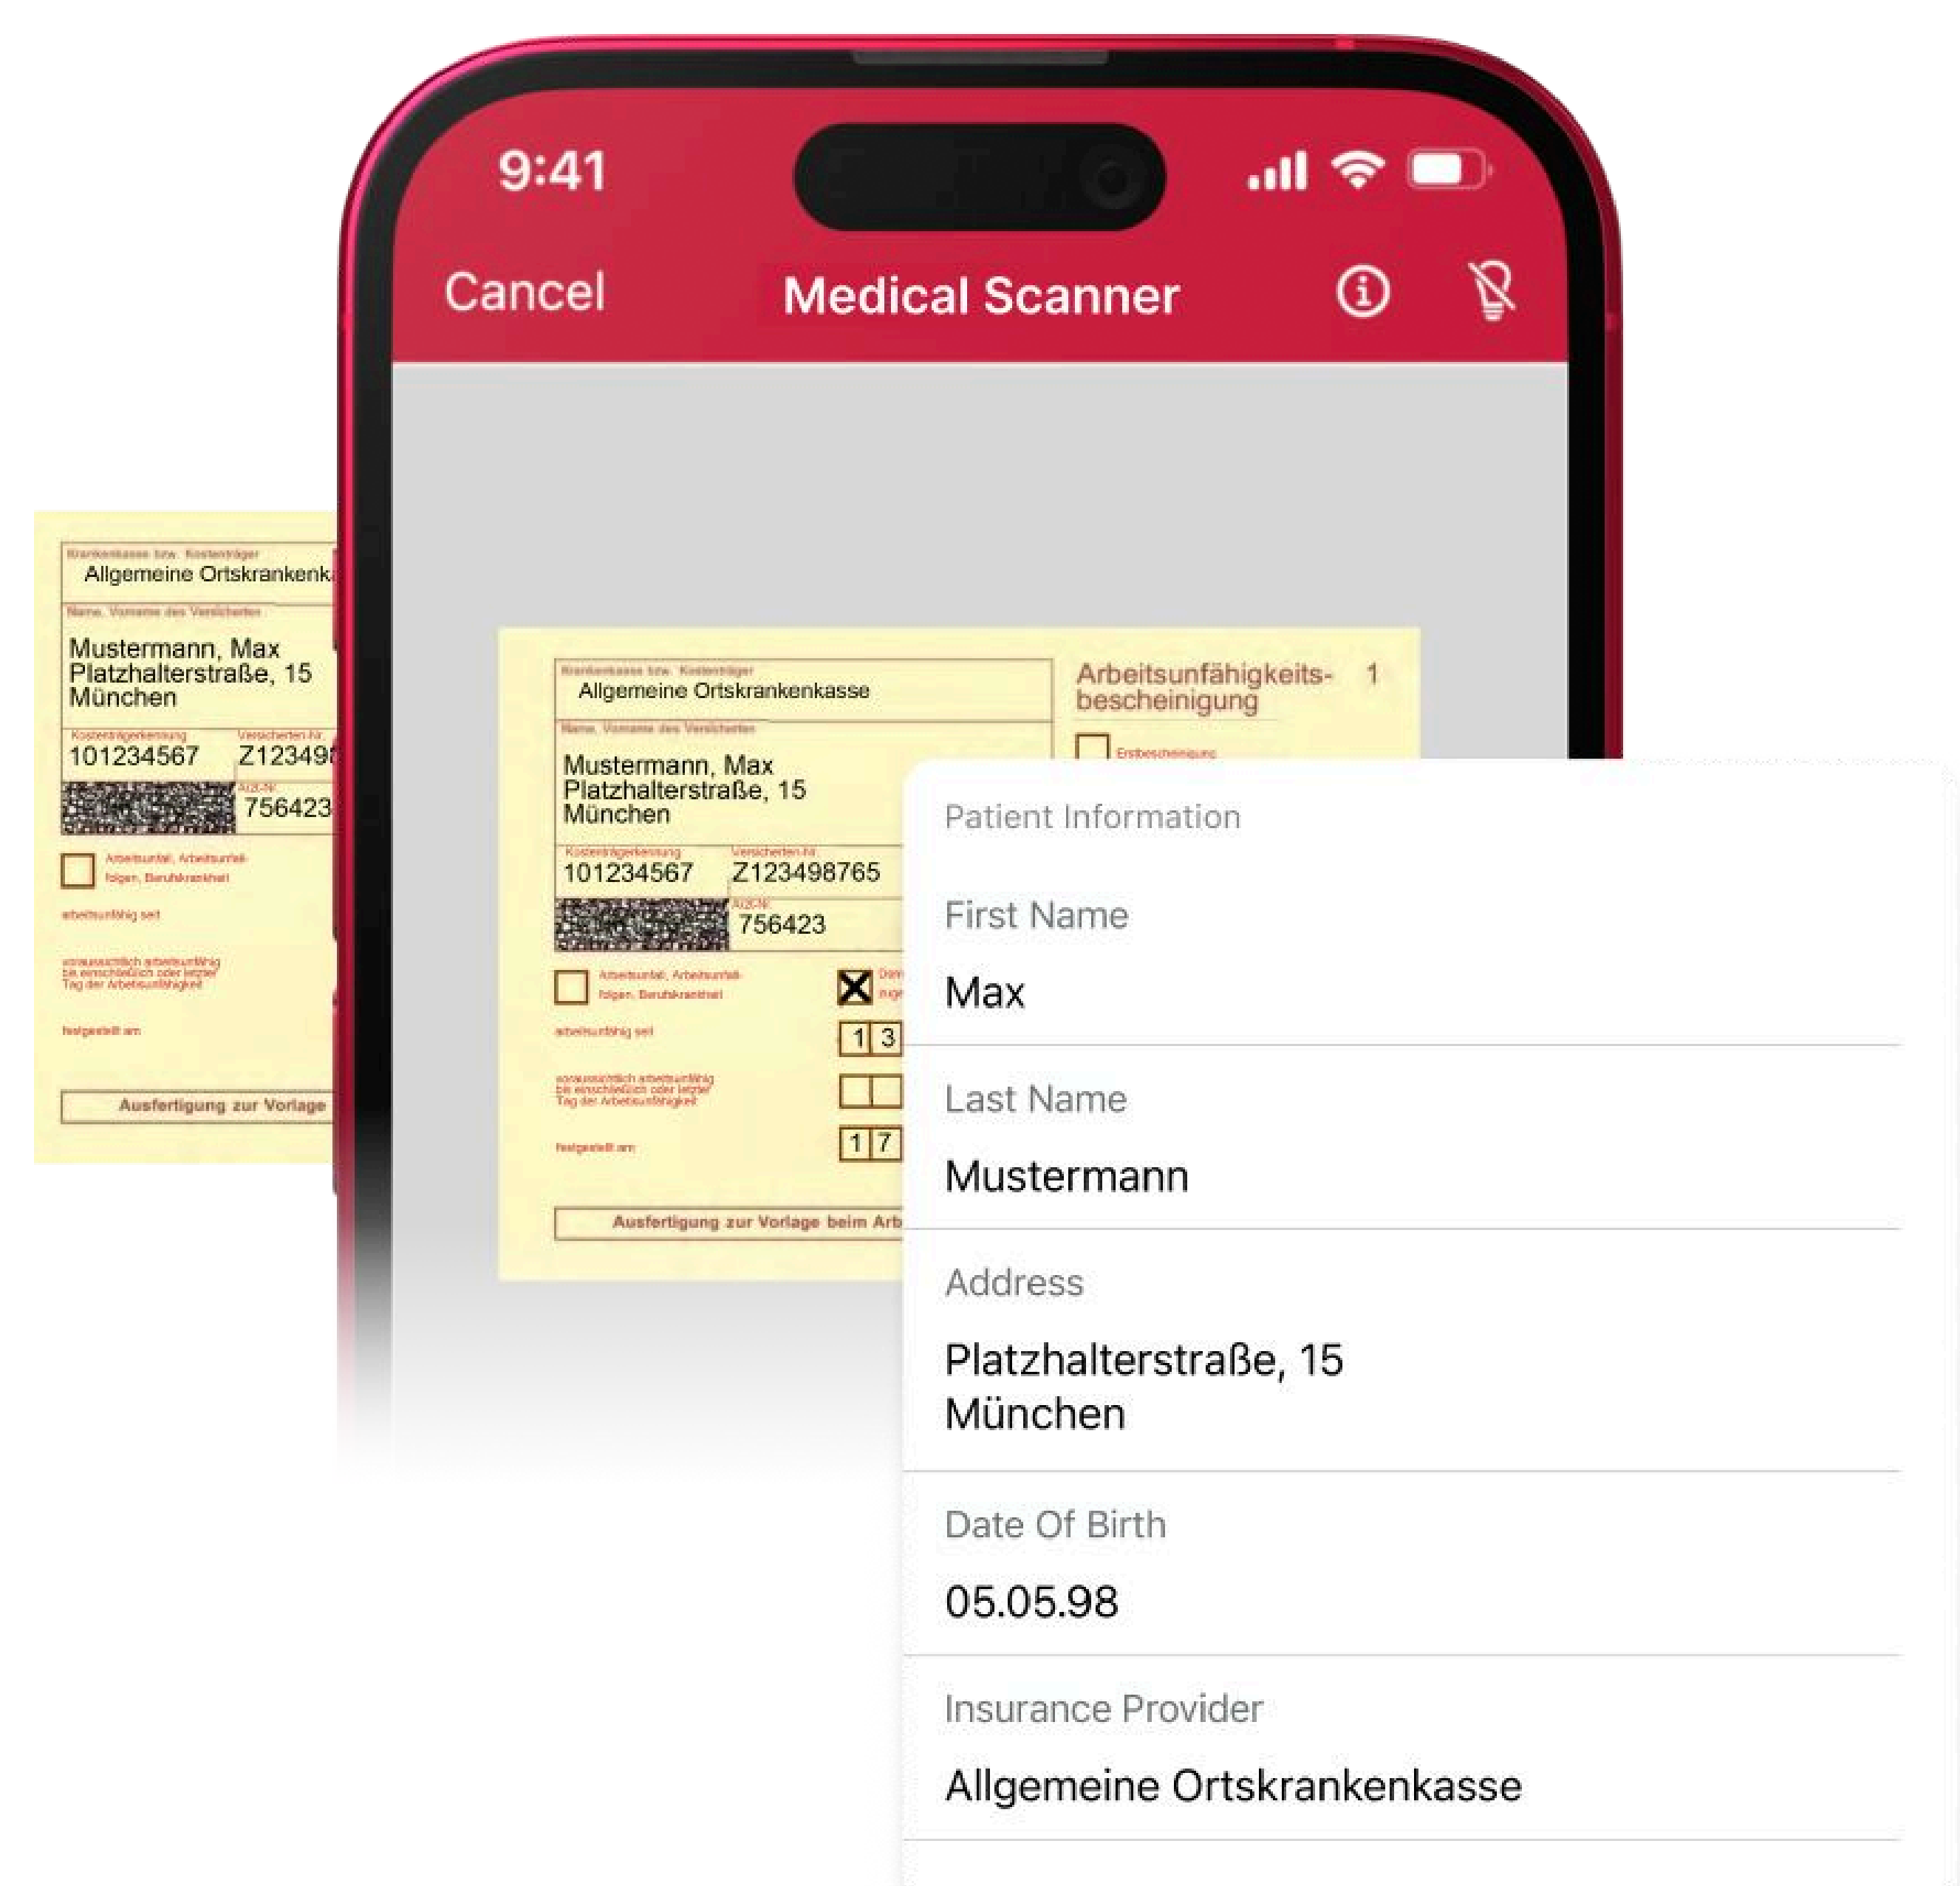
Krankenkasse bzw. Kostenträger
Allgemeine Ortskrankenk

Name, Vorname des Versicherten
Mustermann, Max
Platzhalterstraße, 15
München

Kostenträgerkennung
101234567
Versicherten-Nr.
Z123498
Arzt-Nr.
756423

Arbeitsunfall, Arbeitsunfallfolgen, Berufskrankheit

arbeitsunfähig seit

voraussichtlich arbeitsunfähig bis einschließlich oder letzter Tag der Arbeitsunfähigkeit

festgestellt am

Ausfertigung zur Vorlage

9:41

Cancel
Medical Scanner

Krankenkasse bzw. Kostenträger
Allgemeine Ortskrankenkasse
Arbeitsunfähigkeitsbescheinigung 1
Erstbescheinigung

Name, Vorname des Versicherten
Mustermann, Max
Platzhalterstraße, 15
München

Kostenträgerkennung
101234567
Versicherten-Nr.
Z123498765
Arzt-Nr.
756423

Arbeitsunfall, Arbeitsunfallfolgen, Berufskrankheit

arbeitsunfähig seit
1 3

voraussichtlich arbeitsunfähig bis einschließlich oder letzter Tag der Arbeitsunfähigkeit

festgestellt am
1 7

Ausfertigung zur Vorlage beim Arb

Patient Information

First Name
Max

Last Name
Mustermann

Address
Platzhalterstraße, 15
München

Date Of Birth
05.05.98

Insurance Provider
Allgemeine Ortskrankenkasse